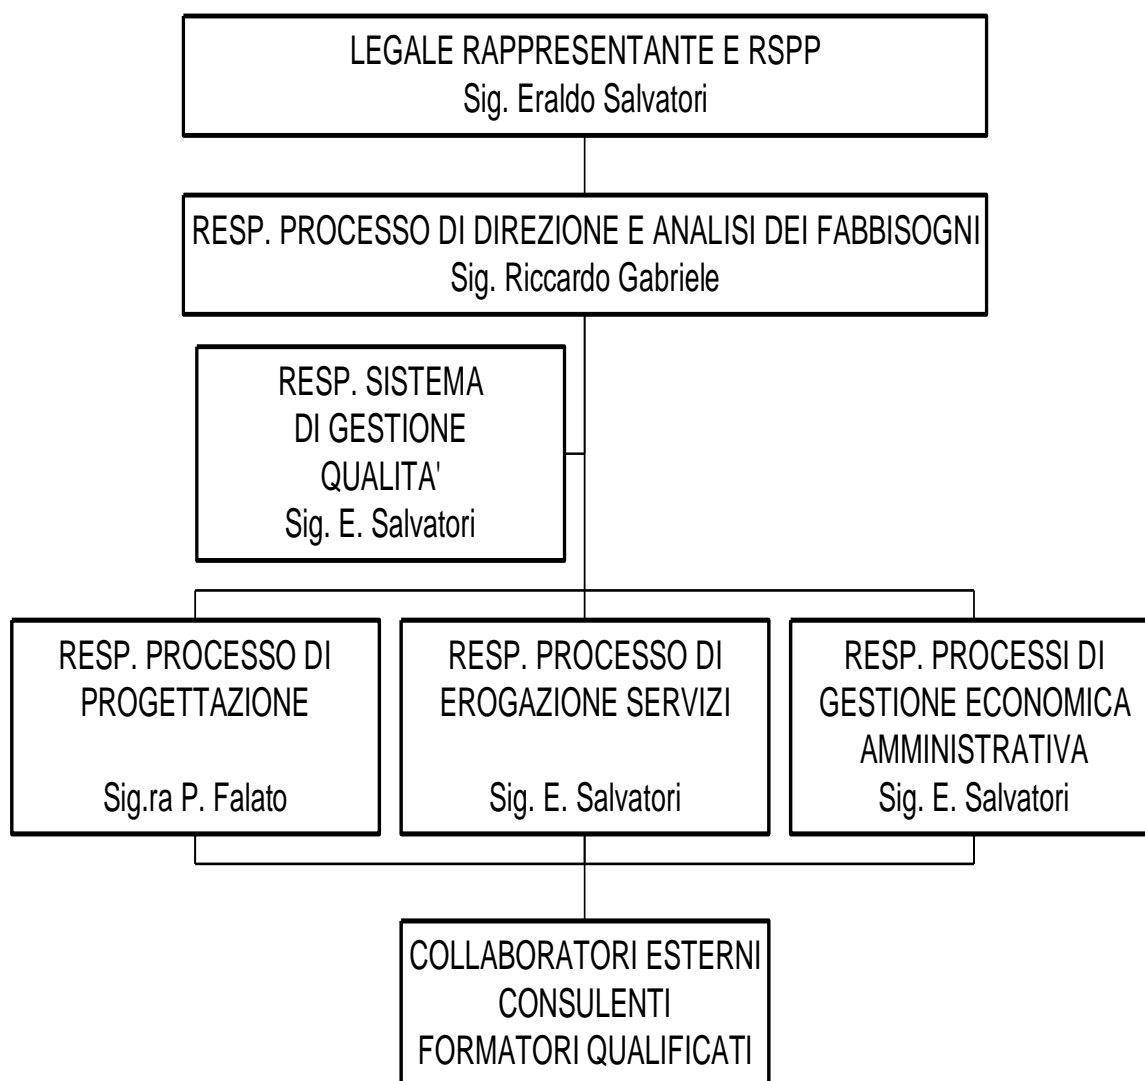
LEGALE RAPPRESENTANTE E RSPP
Sig. Eraldo Salvatori

RESP. PROCESSO DI DIREZIONE E ANALISI DEI FABBISOGNI
Sig. Riccardo Gabriele

RESP. SISTEMA
DI GESTIONE
QUALITA'
Sig. E. Salvatori

RESP. PROCESSO DI
PROGETTAZIONE

Sig.ra P. Falato

RESP. PROCESSO DI
EROGAZIONE SERVIZI

Sig. E. Salvatori

RESP. PROCESSI DI
GESTIONE ECONOMICA
AMMINISTRATIVA
Sig. E. Salvatori

COLLABORATORI ESTERNI
CONSULENTI
FORMATORI QUALIFICATI